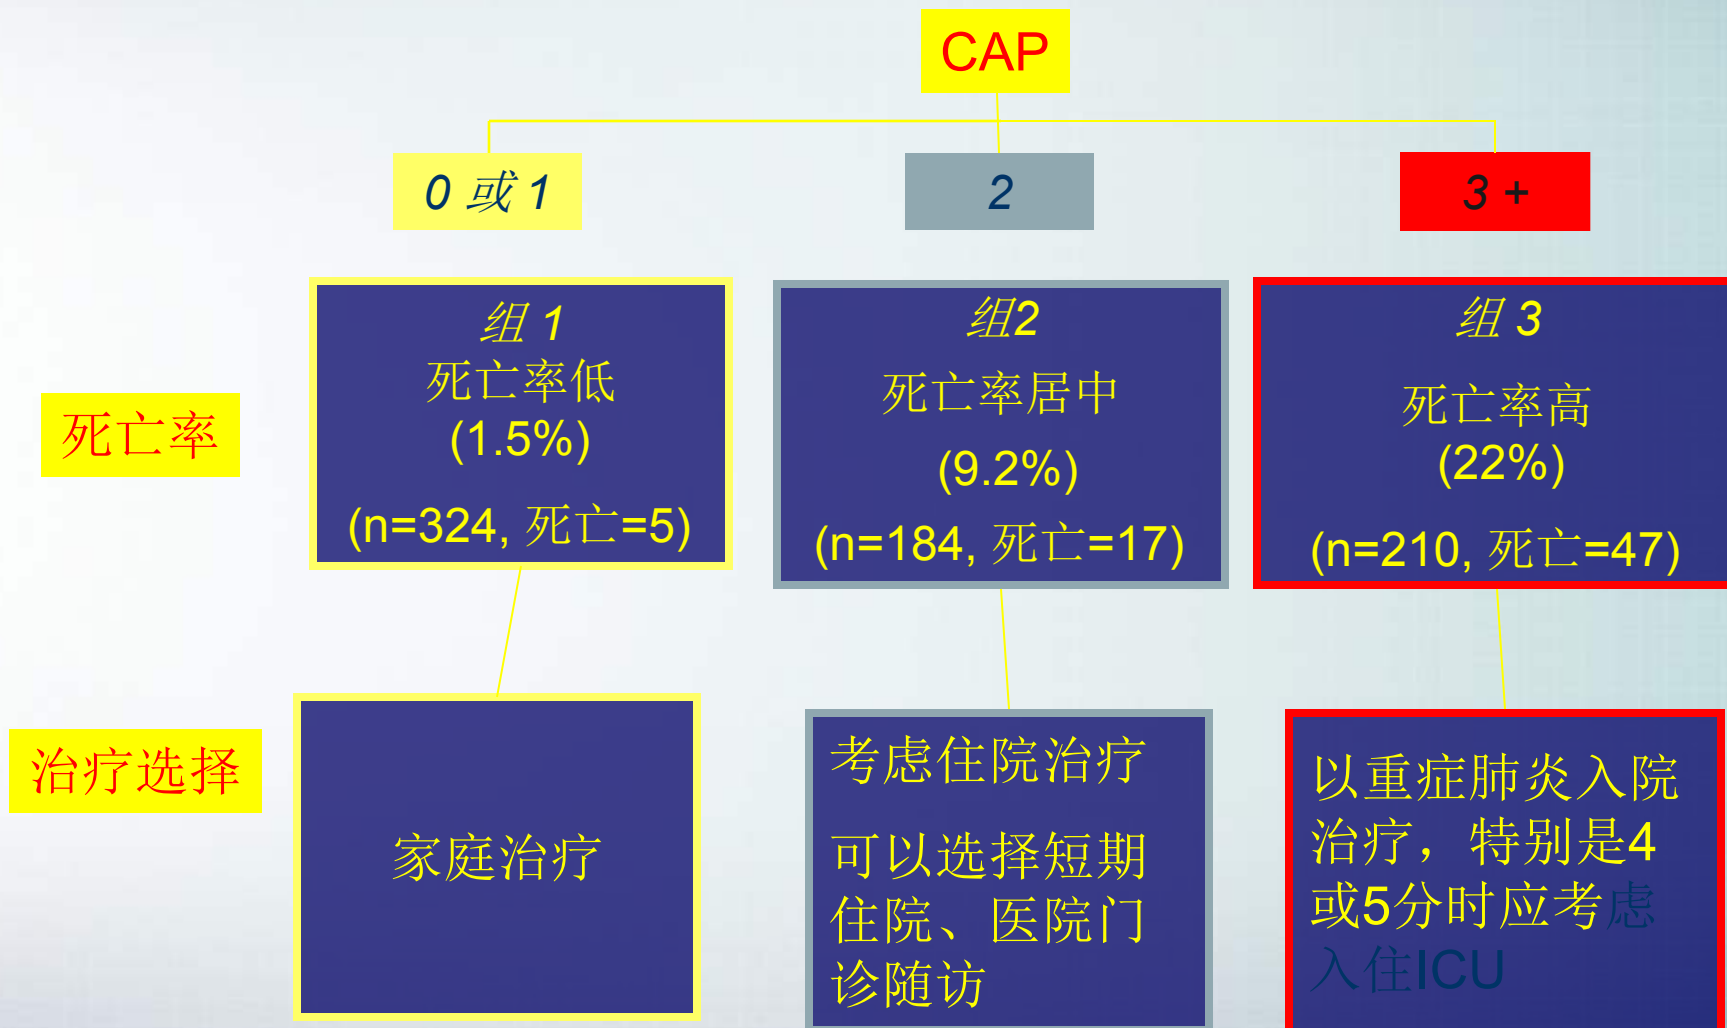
CAP

0 或 1

2

3 +

死亡率

组 1
死亡率低
(1.5%)
(n=324, 死亡=5)

组2
死亡率居中
(9.2%)
(n=184, 死亡=17)

组 3
死亡率高
(22%)
(n=210, 死亡=47)

治疗选择

家庭治疗

考虑住院治疗

可以选择短期住院、医院门诊随访

以重症肺炎入院治疗，特别是4或5分时应考虑入住ICU